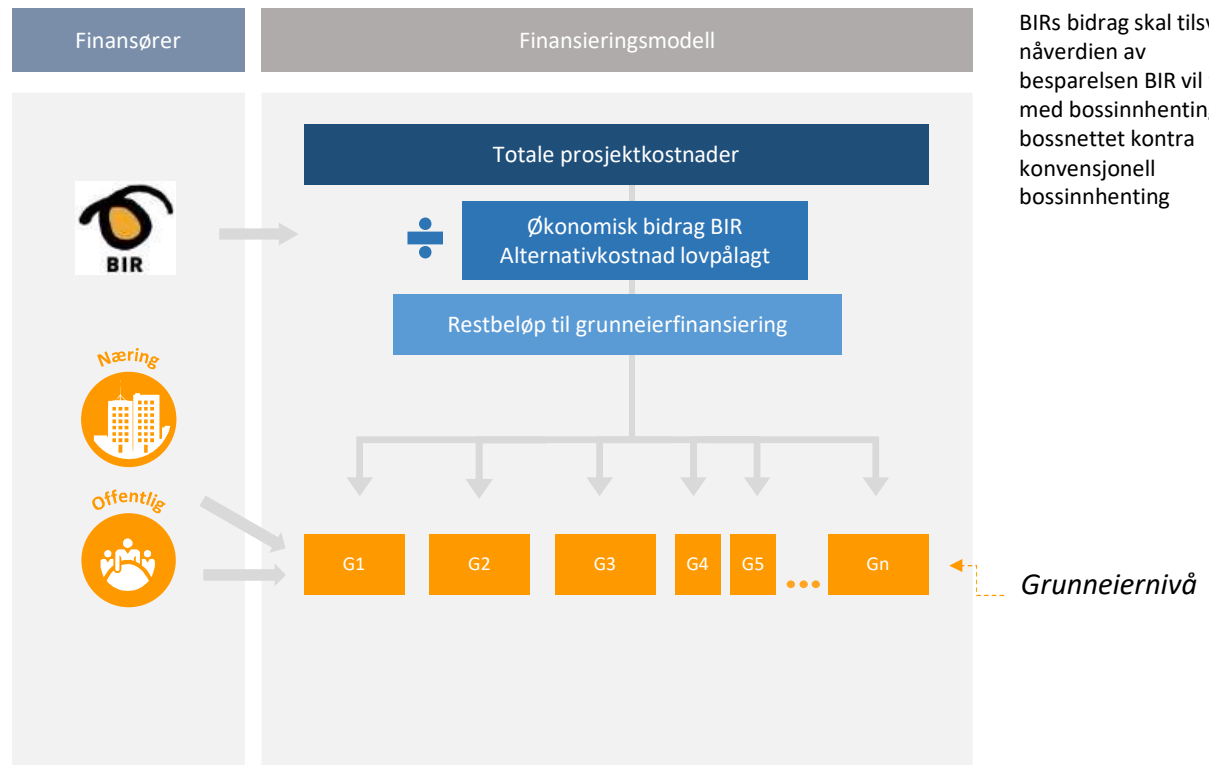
Finansører

Finansieringsmodell

BIRs bidrag skal tilsv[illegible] nåverdien av besparelsen BIR vil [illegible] med bossinnhenting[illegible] bossnettet kontra konvensjonell bossinnhenting

Totale prosjektkostnader

BIR

÷

Økonomisk bidrag BIR
Alternativkostnad lovpålagt

Restbeløp til grunneierfinansiering

Næring

Offentlig

G1

G2

G3

G4

G5

•••

Gn

Grunneiernivå